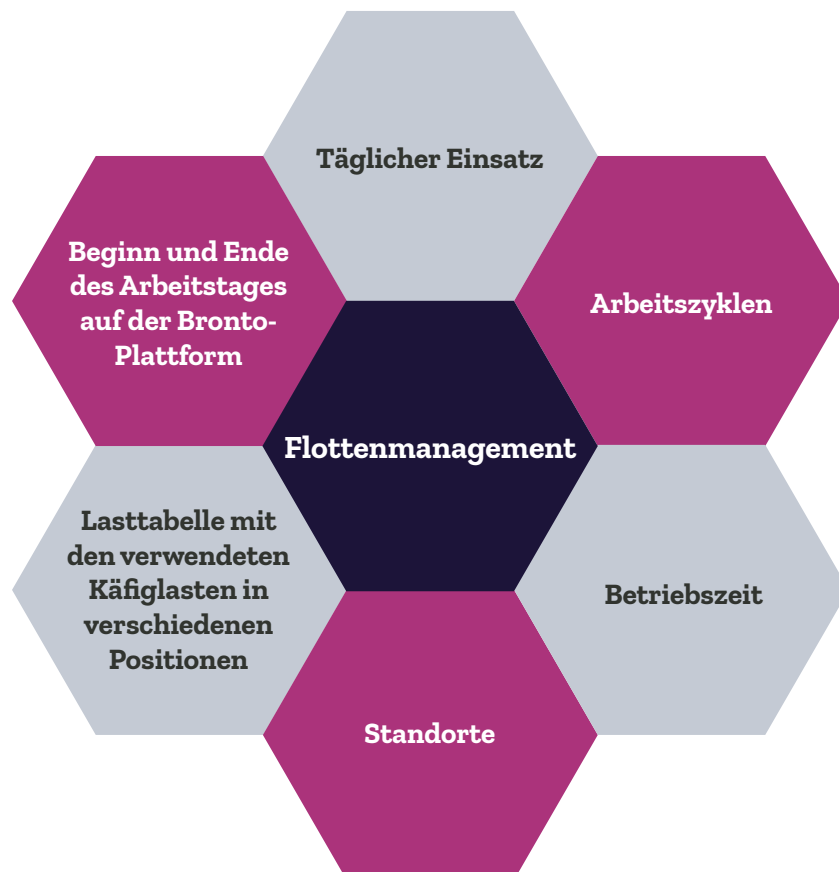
Täglicher Einsatz

Beginn und Ende des Arbeitstages auf der Bronto-Plattform

Arbeitszyklen

Flottenmanagement

Lasttabelle mit den verwendeten Käfiglasten in verschiedenen Positionen

Betriebszeit

Standorte